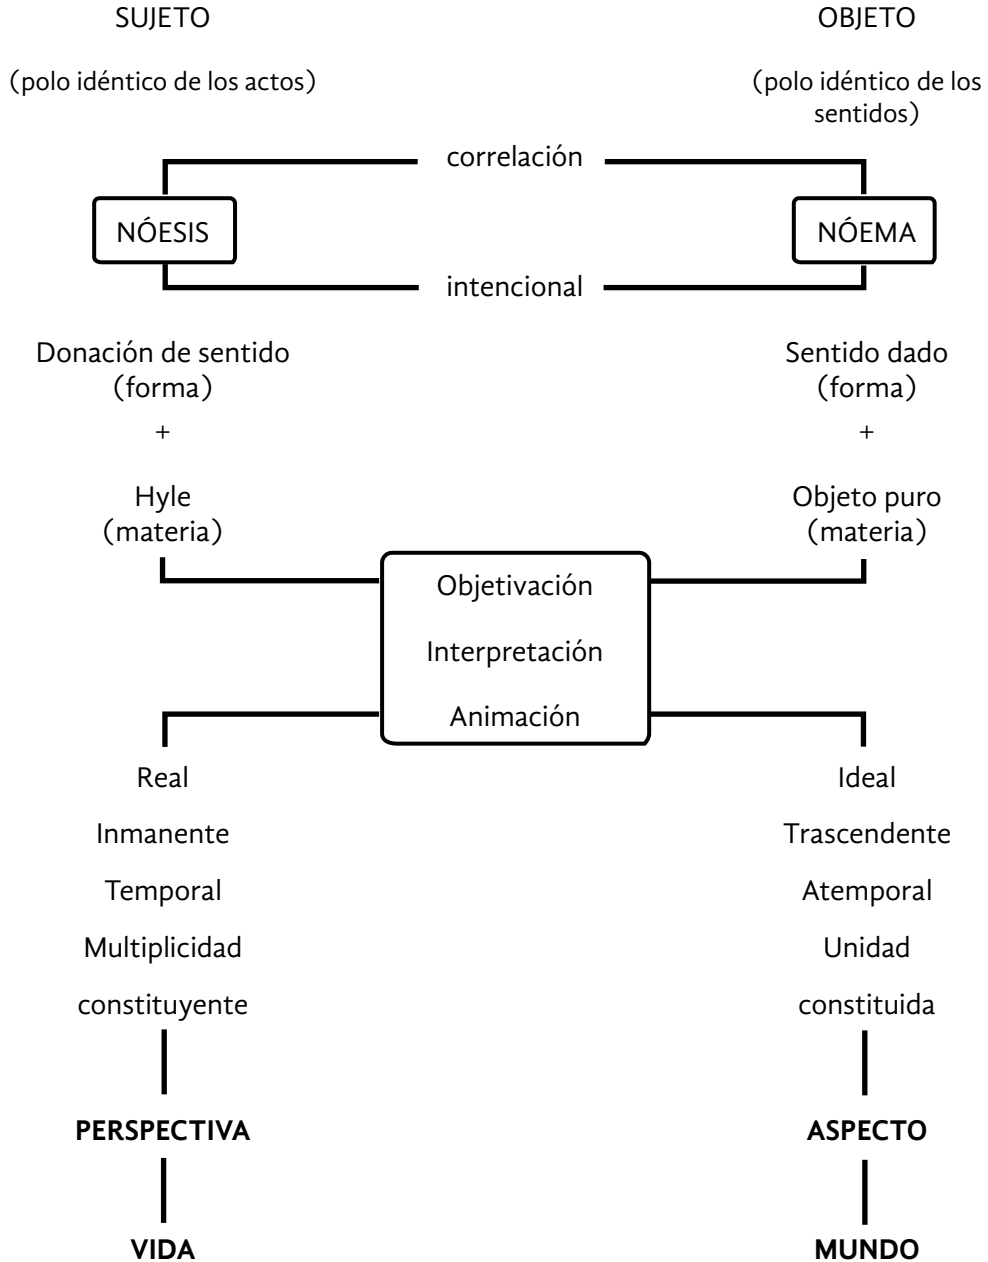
SUJETO

(polo idéntico de los actos)

OBJETO

(polo idéntico de los sentidos)

correlación

NÓESIS

NÓEMA

intencional

Donación de sentido (forma)

+

Hyle (materia)

Sentido dado (forma)

+

Objeto puro (materia)

Objetivación

Interpretación

Animación

Real

Inmanente

Temporal

Multiplicidad

constituyente

**PERSPECTIVA**

**VIDA**

Ideal

Trascendente

Atemporal

Unidad

constituida

**ASPECTO**

**MUNDO**